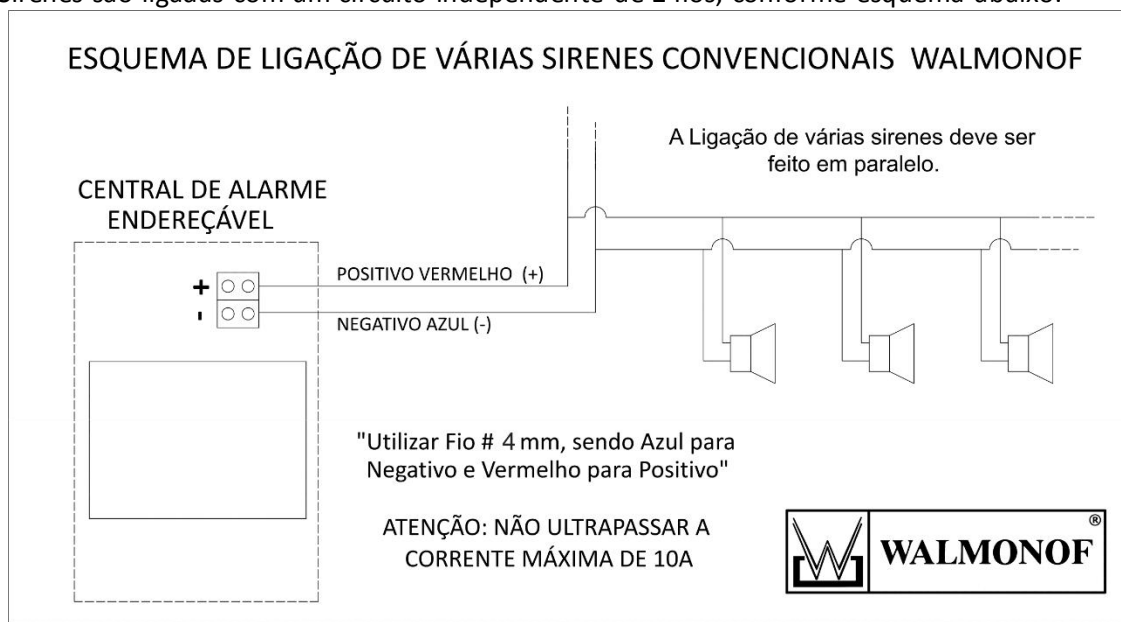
Sirenes são ligadas com um circuito independente de 2 fios, conforme esquema abaixo.

ESQUEMA DE LIGAÇÃO DE VÁRIAS SIRENES CONVENCIONAIS WALMONOF

A Ligação de várias sirenes deve ser feito em paralelo.

CENTRAL DE ALARME ENDEREÇÁVEL

+
-

POSITIVO VERMELHO (+)

NEGATIVO AZUL (-)

"Utilizar Fio # 4 mm, sendo Azul para Negativo e Vermelho para Positivo"

ATENÇÃO: NÃO ULTRAPASSAR A CORRENTE MÁXIMA DE 10A

WALMONOF ®